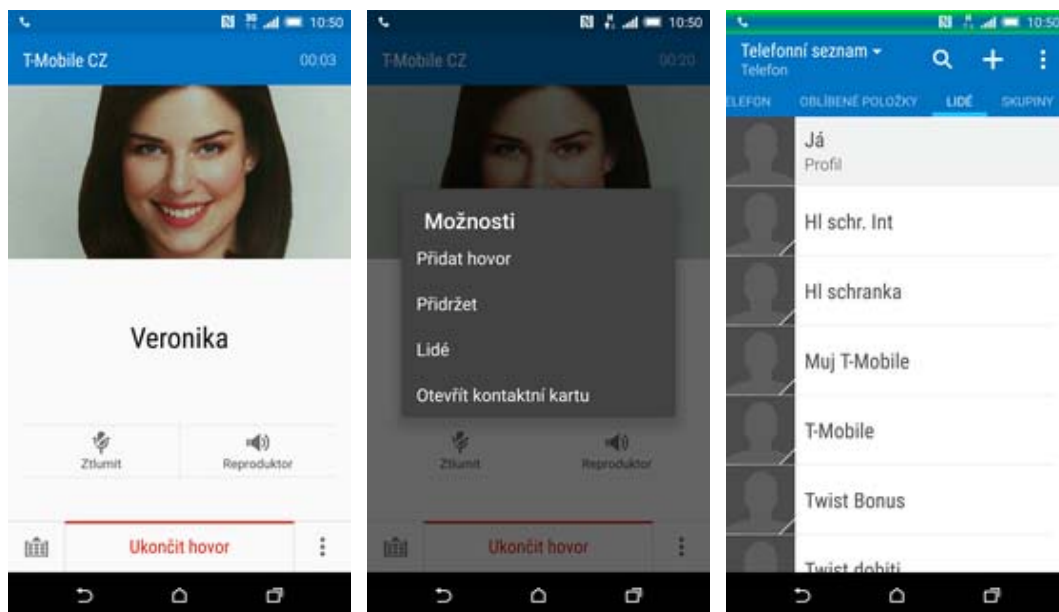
10:50

T-Mobile CZ

00:03

Veronika

Ztlumit

Reproduktor

Ukončit hovor

10:50

T-Mobile CZ

00:20

Možnosti

Přidat hovor

Přidržet

Lidé

Otevřít kontaktní kartu

Ztlumit

Reproduktor

Ukončit hovor

10:50

Telefonní seznam

Telefon

LEFON

OBLÍBENÉ POLOŽKY

LIDÉ

SKUPINY

Já

Profil

Hl schr. Int

Hl schranka

Muj T-Mobile

T-Mobile

Twist Bonus

Twist dobiti